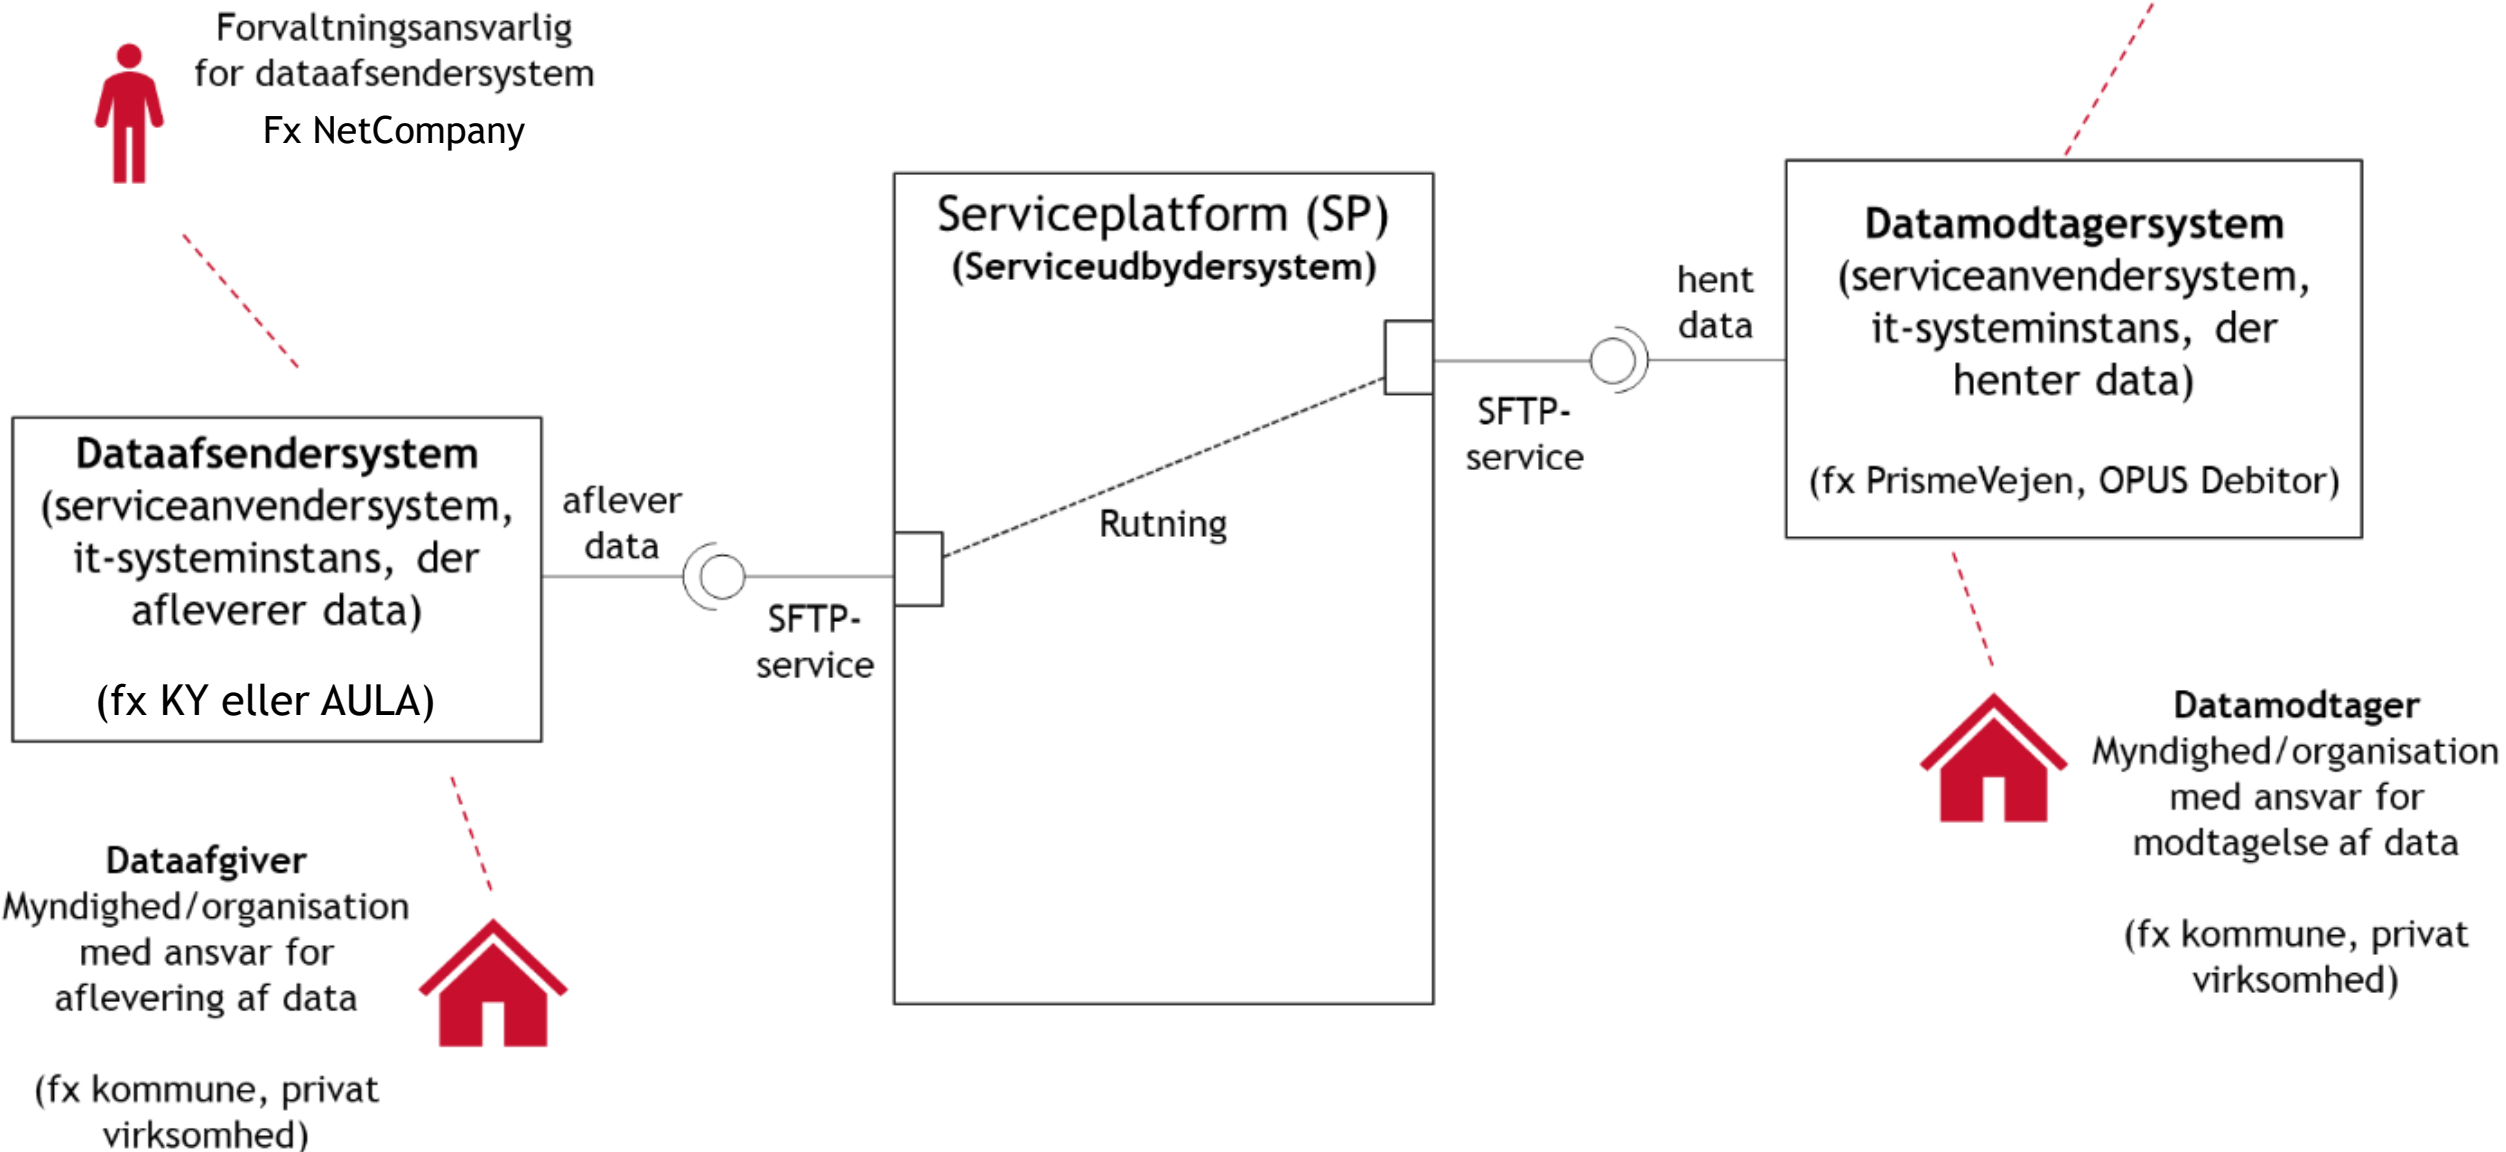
Forvaltningsansvarlig for dataafsendersystem

Fx NetCompany

Serviceplatform (SP)
(Serviceudbydersystem)

hent data

Datamodtagersystem
(serviceanvendersystem, it-systeminstans, der henter data)

(fx PrismeVejen, OPUS Debitor)

SFTP-service

Dataafsendersystem
(serviceanvendersystem, it-systeminstans, der afleverer data)

(fx KY eller AULA)

aflever data

Rutning

SFTP-service

Datamodtager
Myndighed/organisation med ansvar for modtagelse af data

(fx kommune, privat virksomhed)

Dataafgiver
Myndighed/organisation med ansvar for aflevering af data

(fx kommune, privat virksomhed)